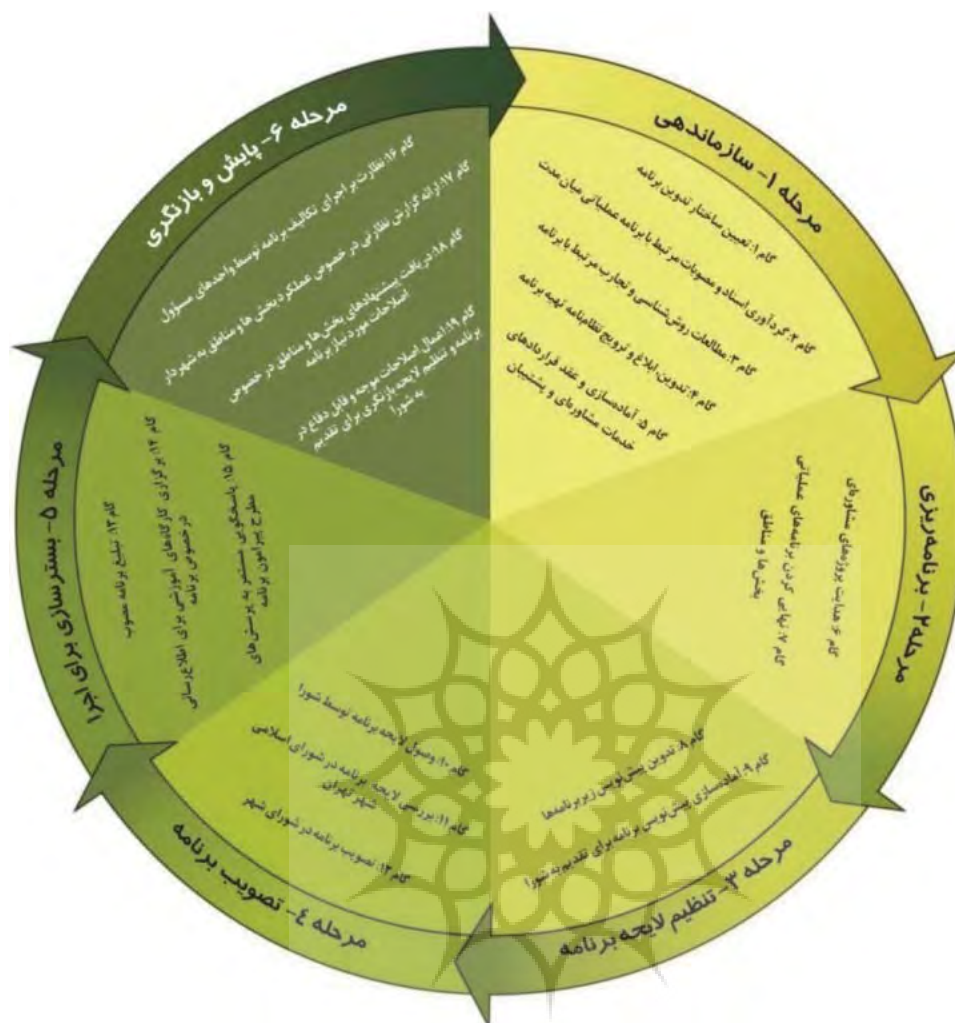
مرحله ۱- سازماندهی

گام ۱: تعیین ساختار تدوین برنامه

گام ۲: گردآوری اسناد و مصوبات مرتبط با برنامه عملیاتی میان مدت

گام ۳: مطالعات روش‌شناسی و تجارب مرتبط با برنامه

گام ۴: تدوین، ابلاغ و ترویج نظامنامه تهیه برنامه

گام ۵: آماده‌سازی و عقد قراردادهای خدمات مشاوره‌ای و پشتیبان

مرحله ۲- برنامه‌ریزی

گام ۶: هدایت پروژه‌های مشاوره‌ای

گام ۷: نهایی کردن برنامه‌های عملیاتی بخش‌ها و مناطق

مرحله ۳- تنظیم لایحه برنامه

گام ۸: تدوین پیش‌نویس زیربرنامه‌ها

گام ۹: آماده‌سازی پیش‌نویس برنامه برای تقدیم به شورا

مرحله ۴- تصویب برنامه

گام ۱۰: وصول لایحه برنامه توسط شورا

گام ۱۱: بررسی لایحه برنامه در شورای اسلامی شهر تهران

گام ۱۲: تصویب برنامه در شورای شهر

مرحله ۵- بسترسازی برای اجرا

گام ۱۳: تبلیغ برنامه مصوب

گام ۱۴: برگزاری کارگاه‌های آموزشی برای اطلاع‌رسانی در خصوص برنامه

گام ۱۵: پاسخگویی مستمر به پرسش‌های مطرح پیرامون برنامه

مرحله ۶- پایش و بازنگری

گام ۱۶: نظارت بر اجرای تکالیف برنامه توسط واحدهای مسئول

گام ۱۷: ارائه گزارش نظارتی در خصوص عملکرد بخش‌ها و مناطق به شهردار

گام ۱۸: دریافت پیشنهادهای بخش‌ها و مناطق در خصوص اصلاحات مورد نیاز برنامه

گام ۱۹: اعمال اصلاحات موجه و قابل دفاع در برنامه و تنظیم لایحه بازنگری برای تقدیم به شورا